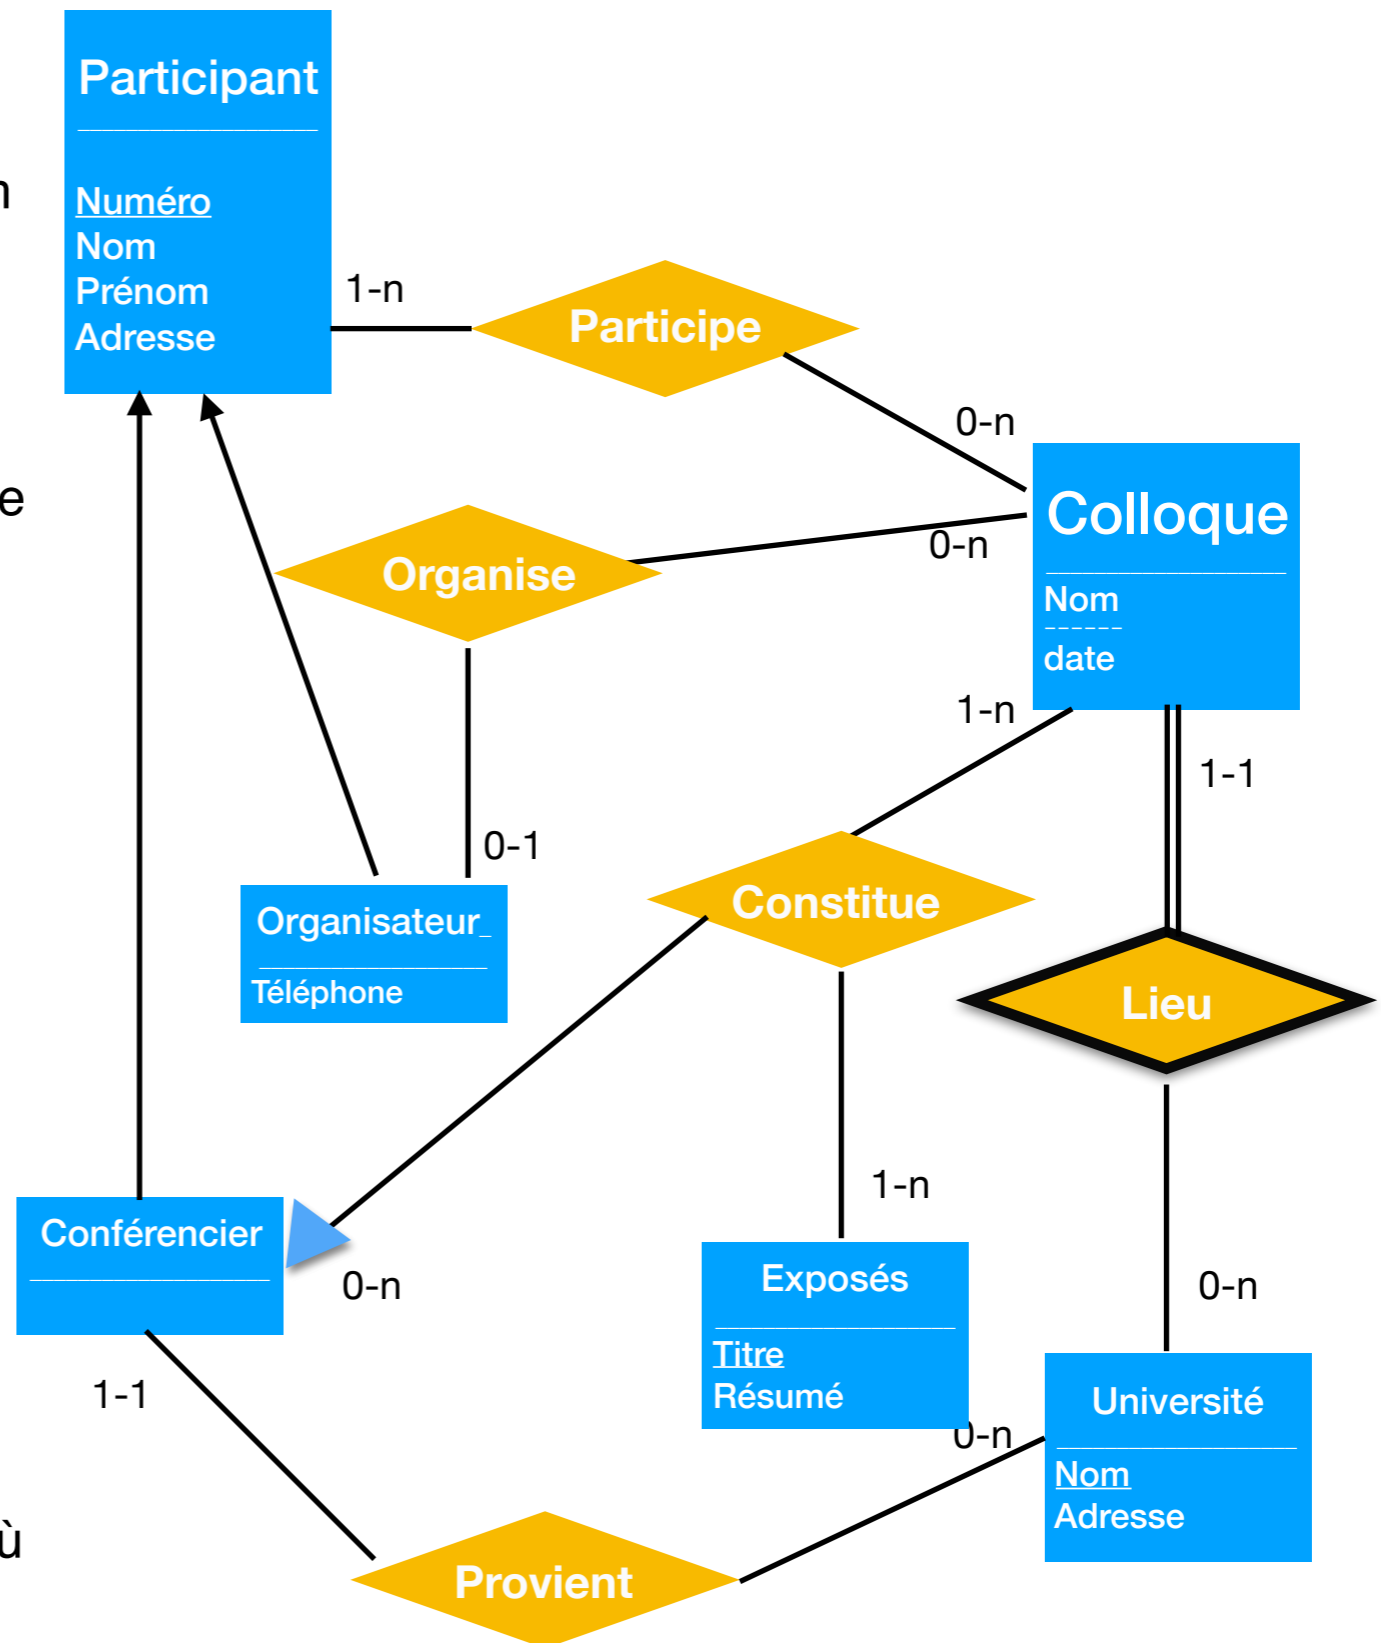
n

e

ù

Participant

Numéro
Nom
Prénom
Adresse

1-n

Participe

0-n

Colloque

Nom
date

Organise

0-n

1-n

1-1

0-1

Organisateur_

Téléphone

Constitue

Lieu

1-n

0-n

Conférencier

0-n

Exposés

Titre
Résumé

0-n

Université

Nom
Adresse

1-1

Provient